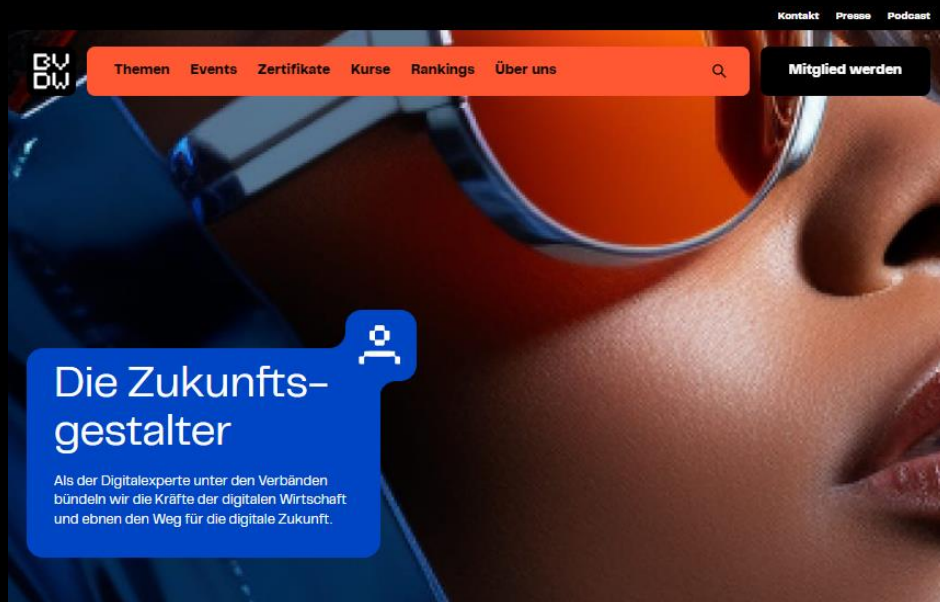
Kontakt Presse Podcast

BV
DW

Themen Events Zertifikate Kurse Rankings Über uns

Mitglied werden

Die Zukunfts-
gestalter

Als der Digitalexperte unter den Verbänden bündeln wir die Kräfte der digitalen Wirtschaft und ebnen den Weg für die digitale Zukunft.